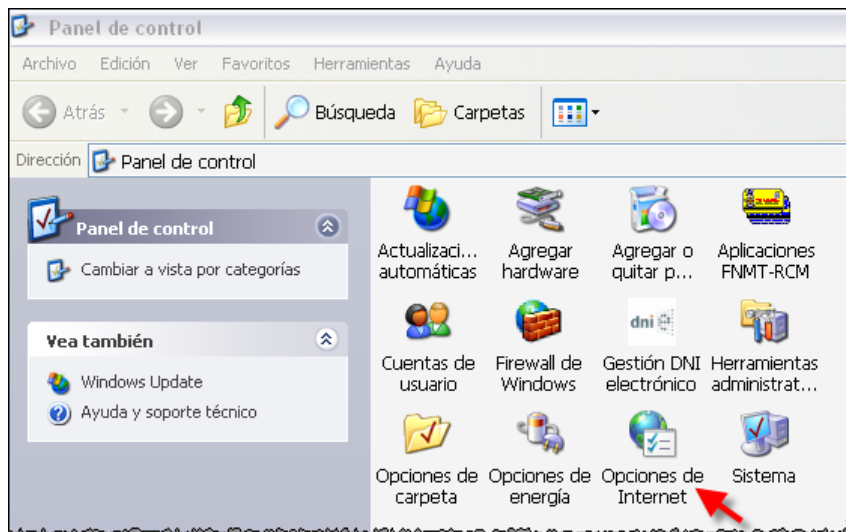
Panel de control

Archivo Edición Ver Favoritos Herramientas Ayuda

Atrás Búsqueda Carpetas

Dirección Panel de control

Panel de control

Cambiar a vista por categorías

Vea también

Windows Update

Ayuda y soporte técnico

Actualizaci... automáticas

Agregar hardware

Agregar o quitar p...

Aplicaciones FNMT-RCM

Cuentas de usuario

Firewall de Windows

dni

Gestión DNI electrónico

Herramientas administrat...

Opciones de carpeta

Opciones de energía

Opciones de Internet

Sistema